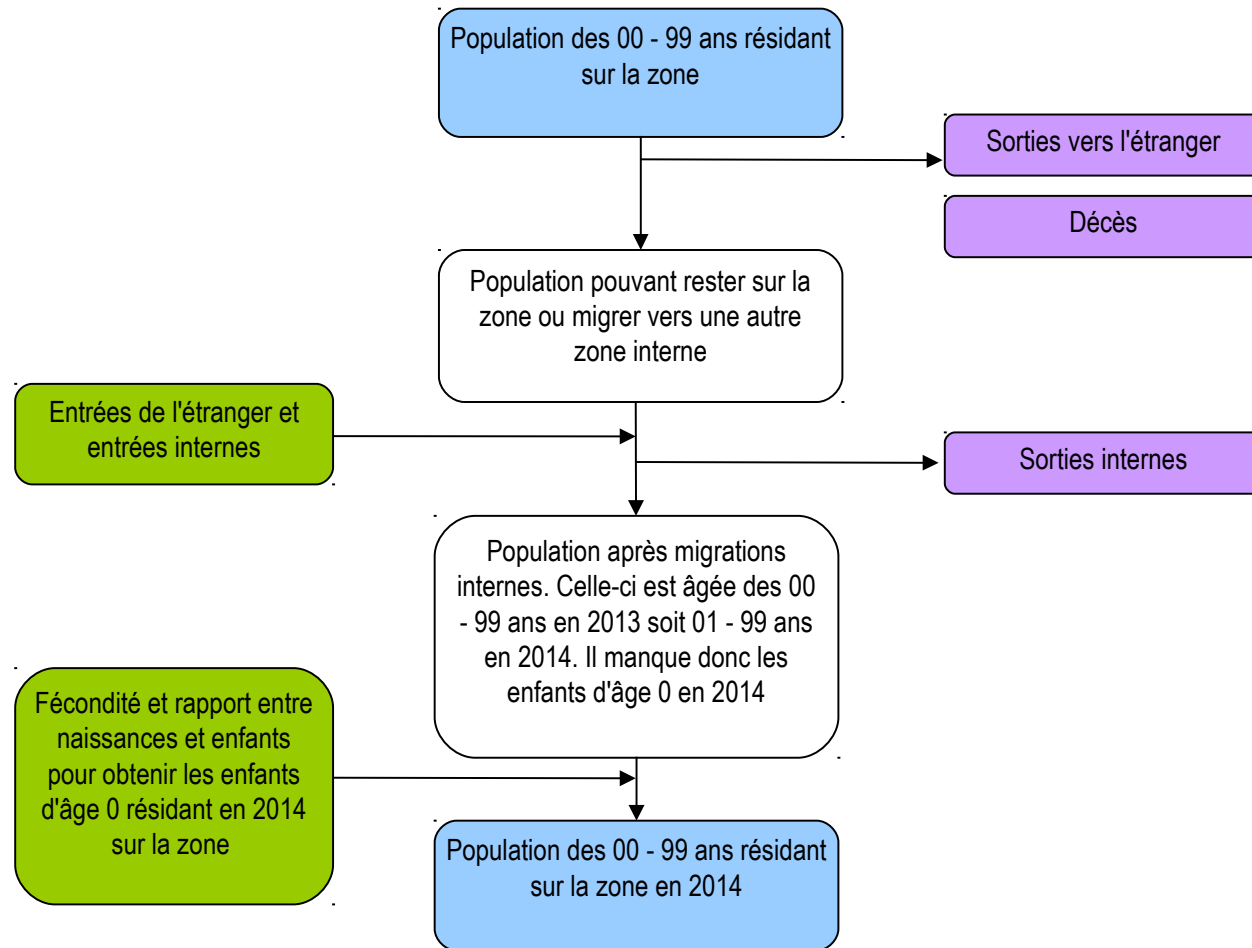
Population des 00 - 99 ans résidant sur la zone

Sorties vers l'étranger

Décès

Population pouvant rester sur la zone ou migrer vers une autre zone interne

Entrées de l'étranger et entrées internes

Sorties internes

Population après migrations internes. Celle-ci est âgée des 00 - 99 ans en 2013 soit 01 - 99 ans en 2014. Il manque donc les enfants d'âge 0 en 2014

Fécondité et rapport entre naissances et enfants pour obtenir les enfants d'âge 0 résidant en 2014 sur la zone

Population des 00 - 99 ans résidant sur la zone en 2014